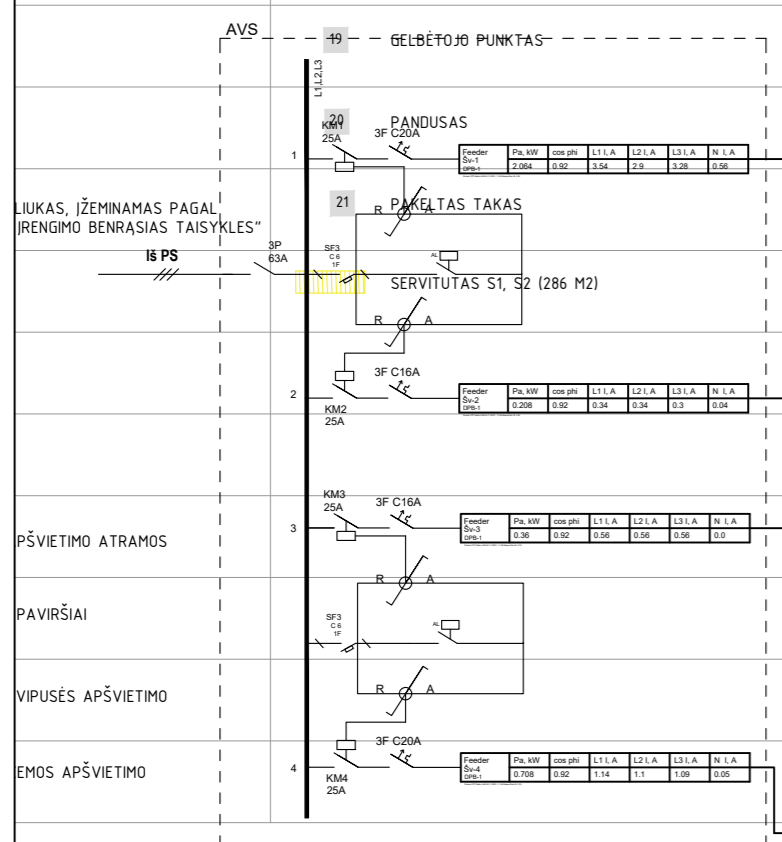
AVS
19 GELBĖTOJO PUNKTAS
L1,L2,L3
20 PANDUSAS
KM1
25A
3F C20A
1

| Feeder Šv-1 DPB-1 | Pa, kW | cos phi | L1 I, A | L2 I, A | L3 I, A | N I, A |
|---|---|---|---|---|---|---|
| | 2.064 | 0.92 | 3.54 | 2.9 | 3.28 | 0.56 |

LIUKAS, ĮŽEMINAMAS PAGAL „ĮRENGIMO BENRĄSIAS TAISYKLES"
21 PAKELTAS TAKAS
R A
Iš PS
3P 63A
SF3 C 6 1F
AL
SERVITUTAS S1, S2 (286 M2)
R A
3F C16A
2
KM2
25A

| Feeder Šv-2 DPB-1 | Pa, kW | cos phi | L1 I, A | L2 I, A | L3 I, A | N I, A |
|---|---|---|---|---|---|---|
| | 0.208 | 0.92 | 0.34 | 0.34 | 0.3 | 0.04 |

KM3
25A
3F C16A
3

| Feeder Šv-3 DPB-1 | Pa, kW | cos phi | L1 I, A | L2 I, A | L3 I, A | N I, A |
|---|---|---|---|---|---|---|
| | 0.36 | 0.92 | 0.56 | 0.56 | 0.56 | 0.0 |

PŠVIETIMO ATRAMOS
R A
PAVIRŠIAI
SF3 C 6 1F
AL
VIPUSĖS APŠVIETIMO
R A
3F C20A
4
KM4
25A

| Feeder Šv-4 DPB-1 | Pa, kW | cos phi | L1 I, A | L2 I, A | L3 I, A | N I, A |
|---|---|---|---|---|---|---|
| | 0.708 | 0.92 | 1.14 | 1.1 | 1.09 | 0.05 |

EMOS APŠVIETIMO